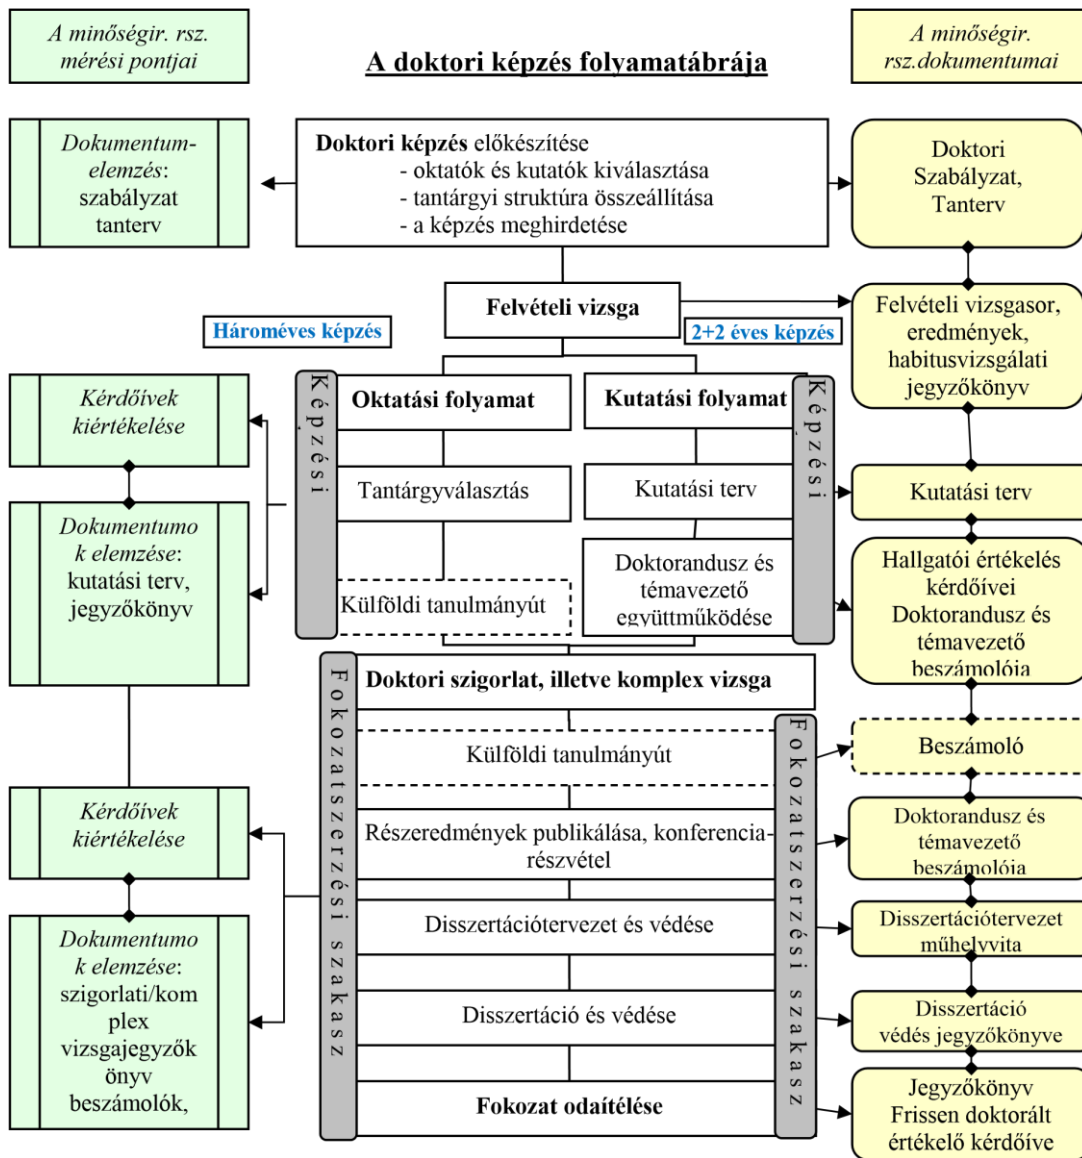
A minőségir. rsz. mérési pontjai

A doktori képzés folyamatábrája

A minőségir. rsz.dokumentumai

Dokumentumelemzés: szabályzat tanterv

Doktori képzés előkészítése
- oktatók és kutatók kiválasztása
- tantárgyi struktúra összeállítása
- a képzés meghirdetése

Doktori Szabályzat, Tanterv

Felvételi vizsga

Felvételi vizsgasor, eredmények, habitusvizsgálati jegyzőkönyv

Hároméves képzés

2+2 éves képzés

Kérdőívek kiértékelése

Képzési

Oktatási folyamat

Kutatási folyamat

Képzési

Tantárgyválasztás

Kutatási terv

Kutatási terv

Dokumentumok elemzése: kutatási terv, jegyzőkönyv

Külföldi tanulmányút

Doktorandusz és témavezető együttműködése

Hallgatói értékelés kérdőívei Doktorandusz és témavezető beszámolója

Fokozatszerzési szakasz

Doktori szigorlat, illetve komplex vizsga

Külföldi tanulmányút

Fokozatszerzési szakasz

Beszámoló

Kérdőívek kiértékelése

Részeredmények publikálása, konferencia-részvétel

Doktorandusz és témavezető beszámolója

Dokumentumok elemzése: szigorlati/komplex vizsgajegyzőkönyv beszámolók,

Disszertációtervezet és védése

Disszertációtervezet műhelyvita

Disszertáció és védése

Disszertáció védés jegyzőkönyve

Fokozat odaítélése

Jegyzőkönyv Frissen doktorált értékelő kérdőíve